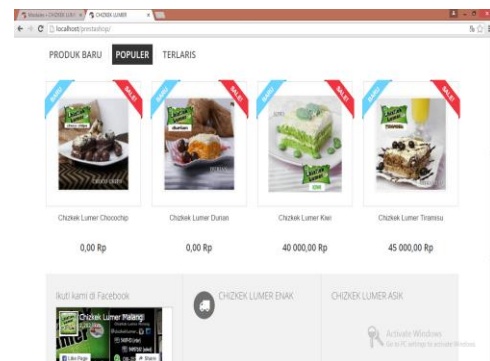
Modules > CHIZKEK LUM × CHIZKEK LUMER ×

localhost/prestashop/

PRODUK BARU POPULER TERLARIS

BARU SALE!

BARU SALE!

BARU SALE!

BARU SALE!

Chizkek Lumer Chocochip

Chizkek Lumer Duran

Chizkek Lumer Kiwi

Chizkek Lumer Tiramisu

0,00 Rp

0,00 Rp

40 000,00 Rp

45 000,00 Rp

Ikuti kami di Facebook

Chizkek Lumer Malang

Like Page

Share

CHIZKEK LUMER ENAK

CHIZKEK LUMER ASIK

Activate Windows
Go to PC settings to activate Windows.